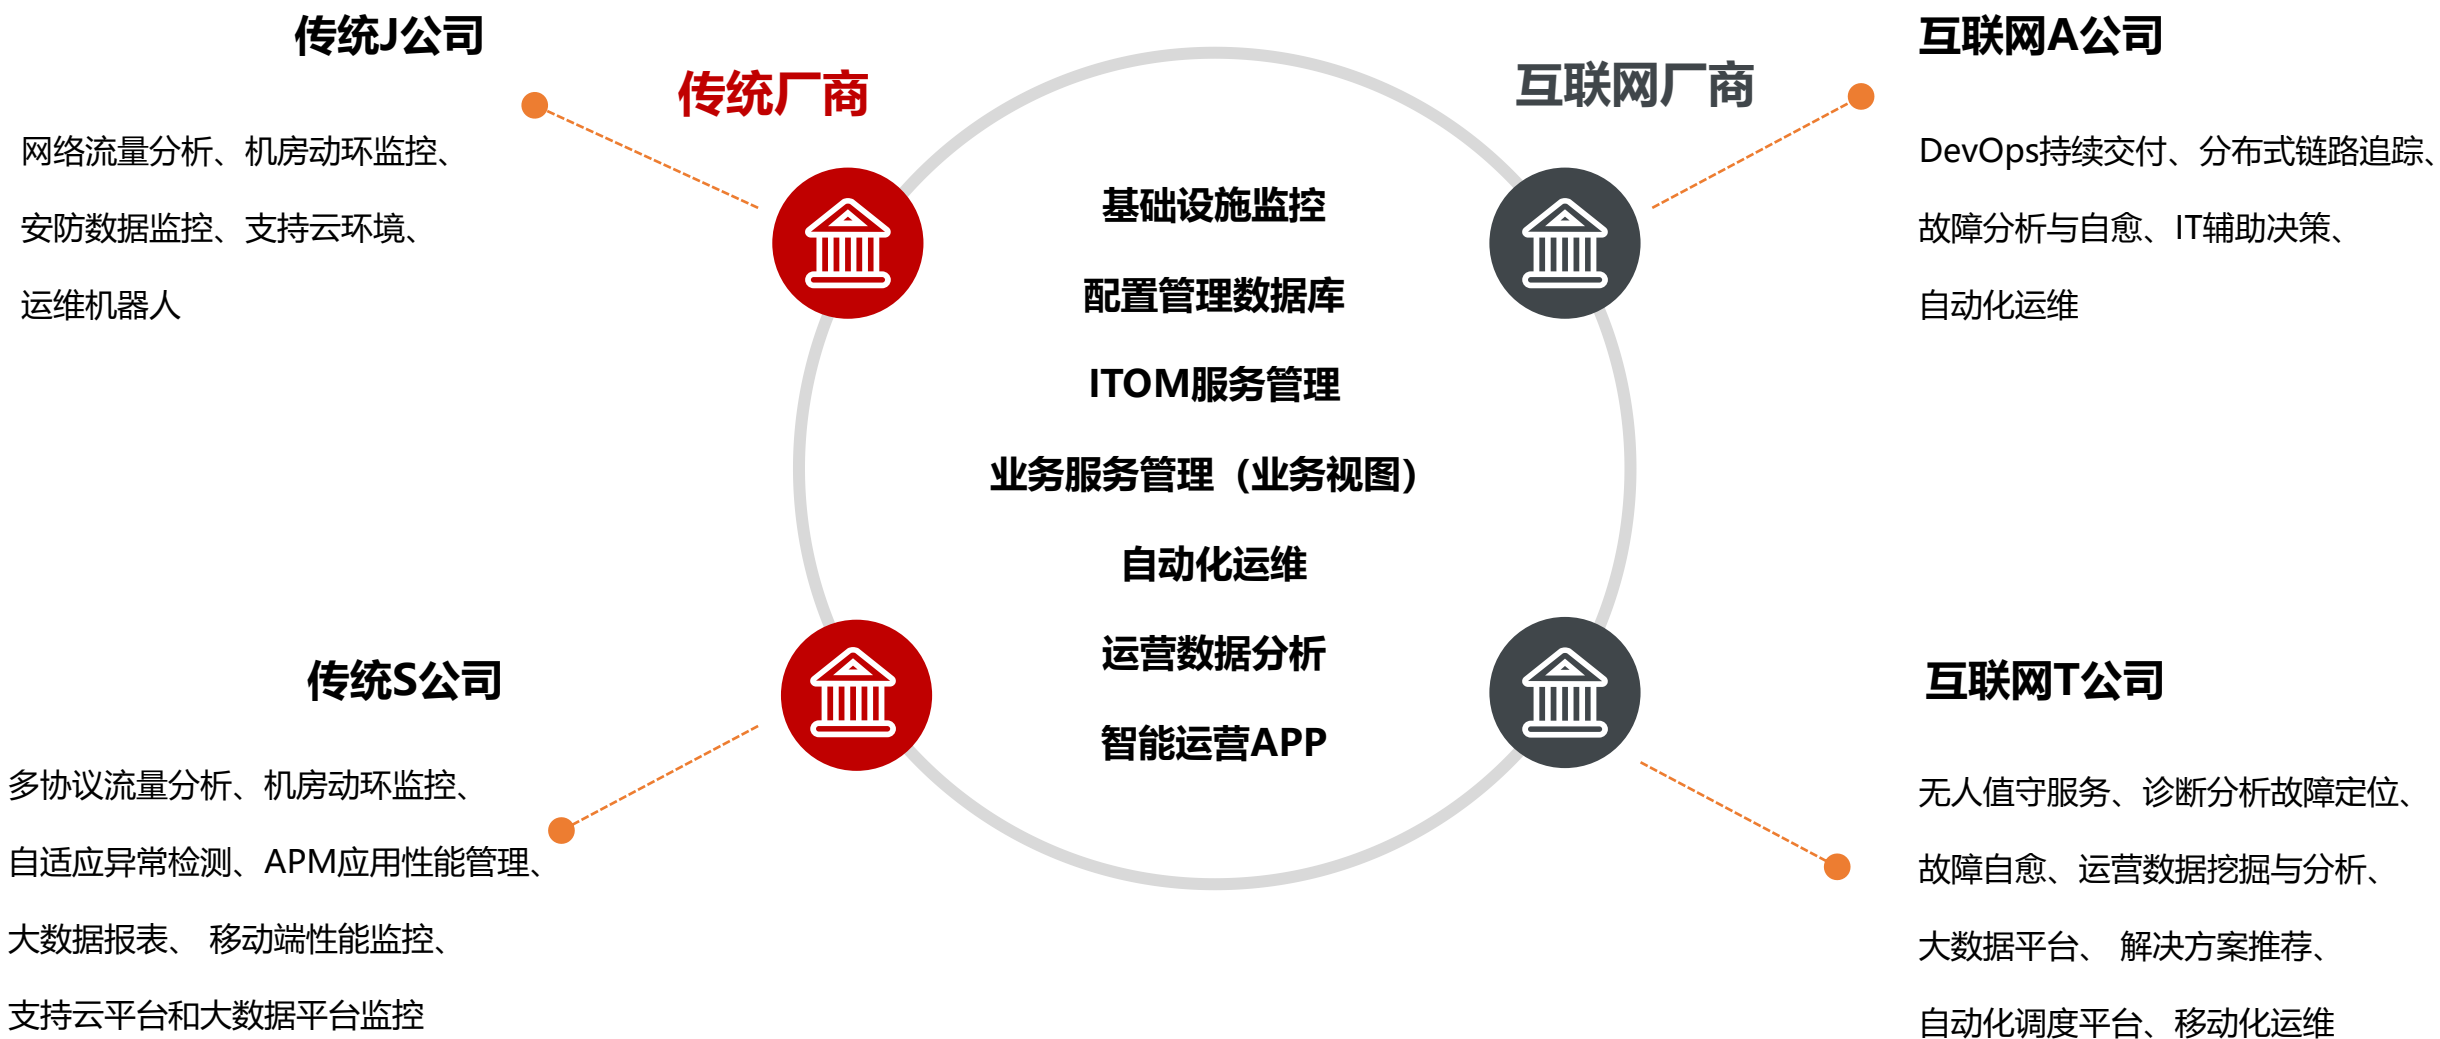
传统J公司

传统厂商

网络流量分析、机房动环监控、安防数据监控、支持云环境、运维机器人

互联网A公司

互联网厂商

DevOps持续交付、分布式链路追踪、故障分析与自愈、IT辅助决策、自动化运维

基础设施监控

配置管理数据库

ITOM服务管理

业务服务管理（业务视图）

自动化运维

运营数据分析

智能运营APP

传统S公司

多协议流量分析、机房动环监控、自适应异常检测、APM应用性能管理、大数据报表、 移动端性能监控、支持云平台和大数据平台监控

互联网T公司

无人值守服务、诊断分析故障定位、故障自愈、运营数据挖掘与分析、大数据平台、 解决方案推荐、自动化调度平台、移动化运维